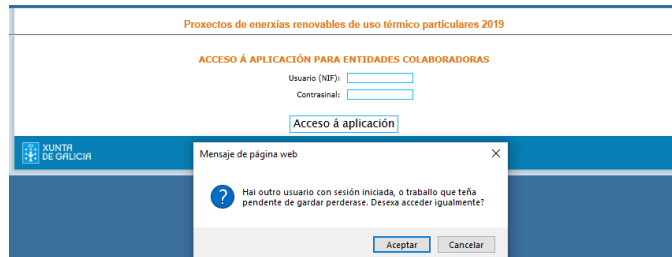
Proxectos de enerxias renovables de uso térmico particulares 2019

ACCESO Á APLICACIÓN PARA ENTIDADES COLABORADORAS

Usuario (NIF):

Contrasinal:

Acceso á aplicación

XUNTA DE GALICIA

Mensaje de página web

Hai outro usuario con sesión iniciada, o traballo que teña pendente de gardar perderase. Desexa acceder igualmente?

Aceptar

Cancelar